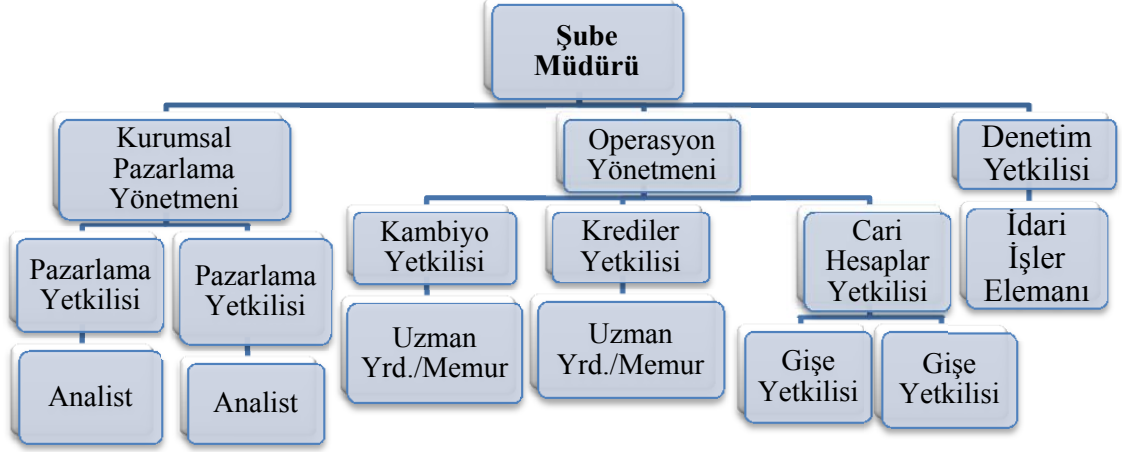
Şube Müdürü

Kurumsal Pazarlama Yönetmeni

Pazarlama Yetkilisi

Analist

Pazarlama Yetkilisi

Analist

Operasyon Yönetmeni

Kambiyo Yetkilisi

Uzman Yrd./Memur

Krediler Yetkilisi

Uzman Yrd./Memur

Cari Hesaplar Yetkilisi

Gişe Yetkilisi

Gişe Yetkilisi

Denetim Yetkilisi

İdari İşler Elemanı